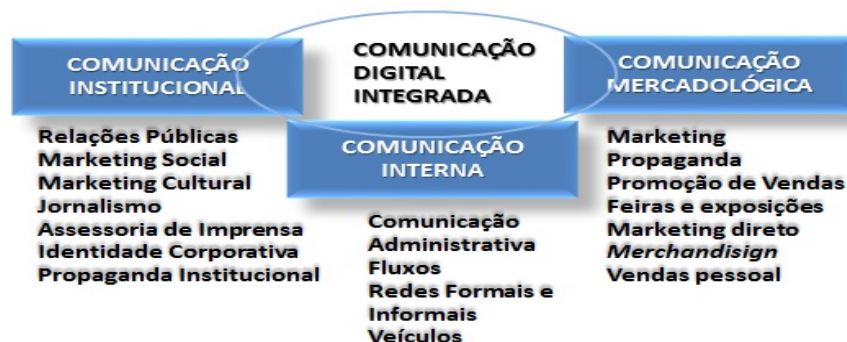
COMUNICAÇÃO INSTITUCIONAL

COMUNICAÇÃO DIGITAL INTEGRADA

COMUNICAÇÃO MERCADOLÓGICA

Relações Públicas
Marketing Social
Marketing Cultural
Jornalismo
Assessoria de Imprensa
Identidade Corporativa
Propaganda Institucional

COMUNICAÇÃO INTERNA

Comunicação Administrativa
Fluxos
Redes Formais e Informais
Veículos

Marketing
Propaganda
Promoção de Vendas
Feiras e exposições
Marketing direto
Merchandisign
Vendas pessoal